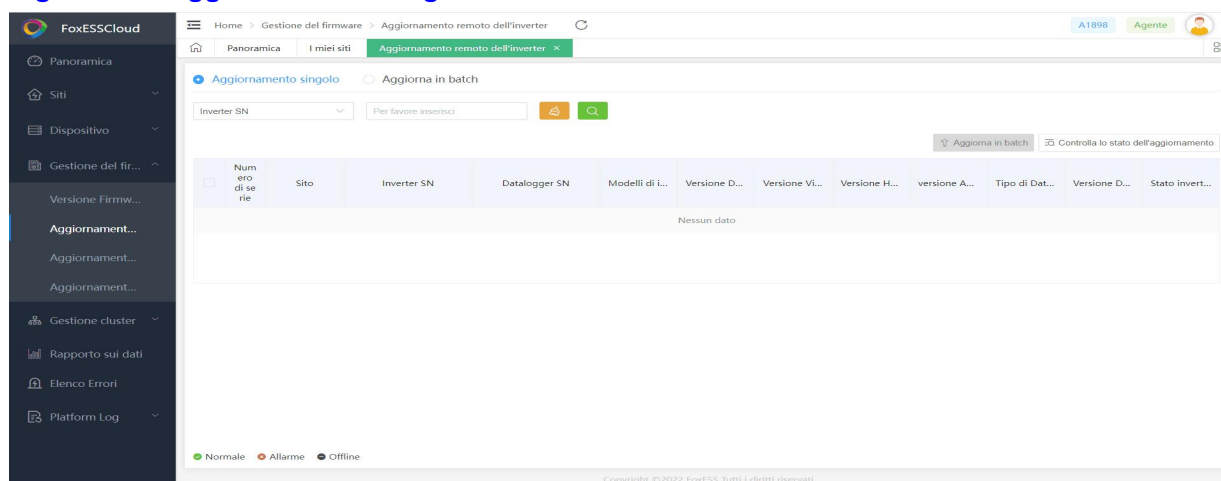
FoxESSCloud

Panoramica
Siti
Dispositivo
Gestione del fir...
Versione Firmw...
Aggiornament...
Aggiornament...
Aggiornament...
Gestione cluster
Rapporto sui dati
Elenco Errori
Platform Log

Home > Gestione del firmware > Aggiornamento remoto dell'inverter

A1898 Agente

Panoramica | I miei siti | Aggiornamento remoto dell'inverter ×

Aggiornamento singolo   Aggiorna in batch

Inverter SN   Per favore inserisci

Aggiorna in batch   Controlla lo stato dell'aggiornamento

| Numero di serie | Sito | Inverter SN | Datalogger SN | Modelli di i... | Versione D... | Versione Vi... | Versione H... | versione A... | Tipo di Dat... | Versione D... | Stato invert... |
|---|---|---|---|---|---|---|---|---|---|---|---|
| Nessun dato | | | | | | | | | | | |

Normale   Allarme   Offline

Copyright ©2022 FoxESS Tutti i diritti riservati